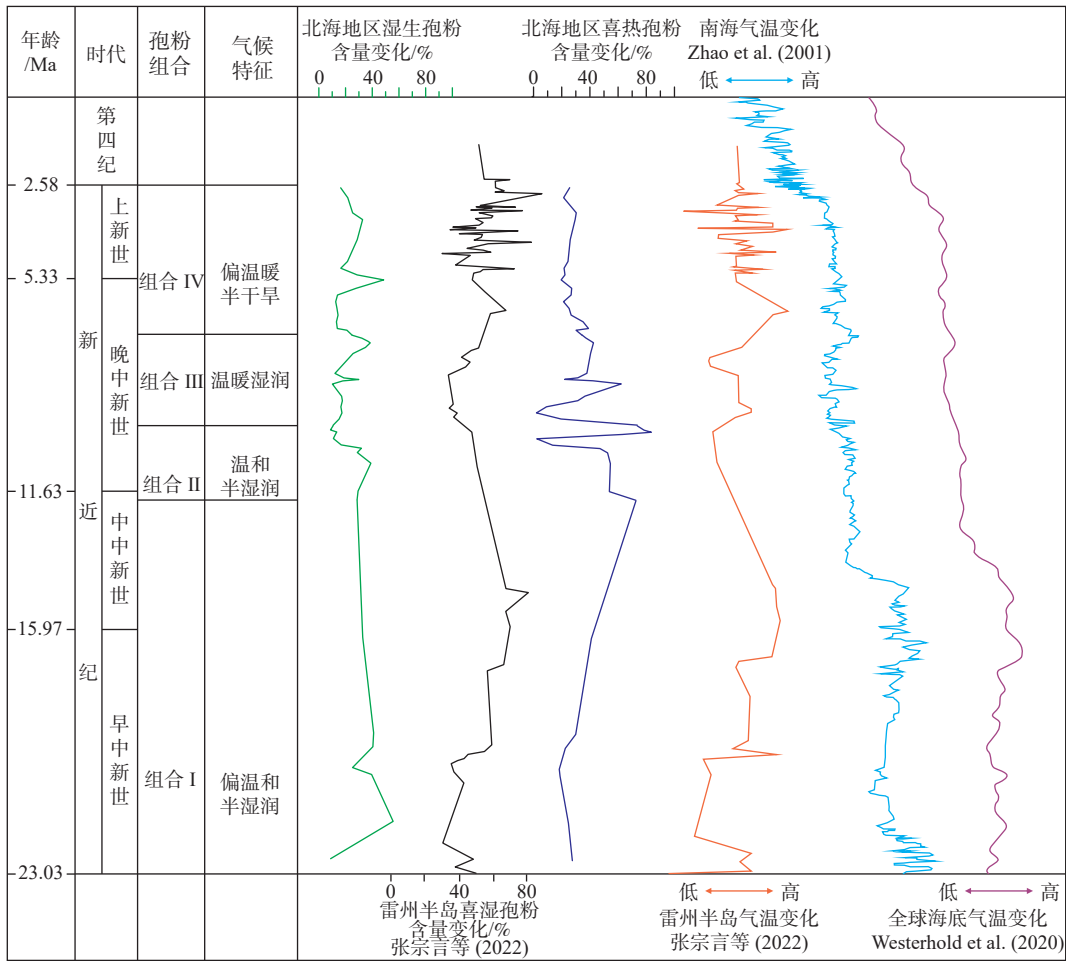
| 年龄 /Ma | 时代 | | 孢粉组合 | 气候特征 |
|---|---|---|---|---|
| | 第四纪 | | | |
| 2.58 | 新近纪 | 上新世 | 组合 IV | 偏温暖半干旱 |
| 5.33 | | 晚中新世 | 组合 III | 温暖湿润 |
| | | | 组合 II | 温和半湿润 |
| 11.63 | | 中中新世 | 组合 I | 偏温和半湿润 |
| 15.97 | | 早中新世 | | |
| 23.03 | | | | |

北海地区湿生孢粉含量变化/%
0 40 80

北海地区喜热孢粉含量变化/%
0 40 80

南海气温变化
Zhao et al. (2001)
低 高

0 40 80
雷州半岛喜湿孢粉含量变化/%
张宗言等 (2022)

低 高
雷州半岛气温变化
张宗言等 (2022)

低 高
全球海底气温变化
Westerhold et al. (2020)